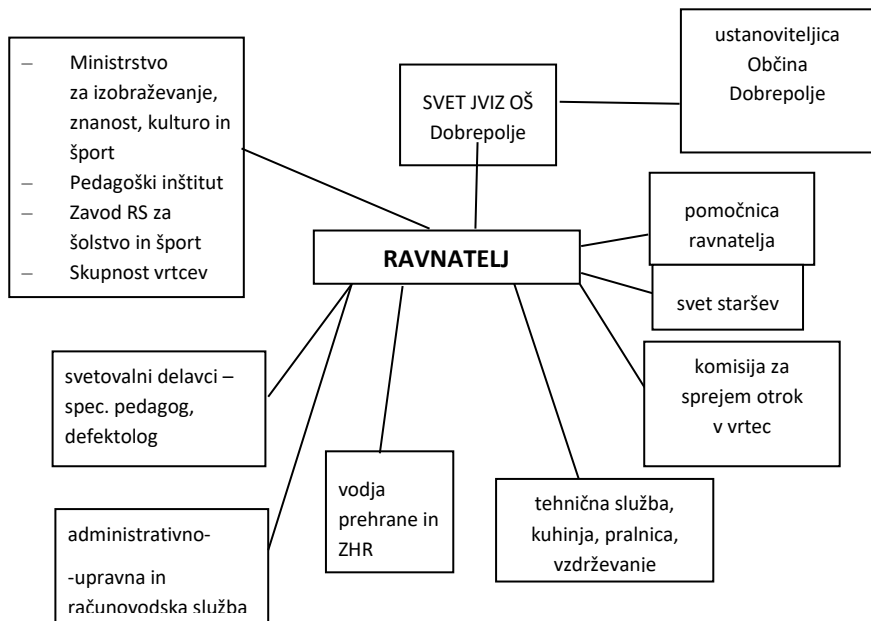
– Ministrstvo za izobraževanje, znanost, kulturo in šport
– Pedagoški inštitut
– Zavod RS za šolstvo in šport
– Skupnost vrtcev

SVET JVIZ OŠ Dobrepolje

ustanoviteljica Občina Dobrepolje

pomočnica ravnatelja

RAVNATELJ

svet staršev

komisija za sprejem otrok v vrtec

svetovalni delavci – spec. pedagog, defektolog

vodja prehrane in ZHR

tehnična služba, kuhinja, pralnica, vzdrževanje

administrativno-

-upravna in računovodska služba